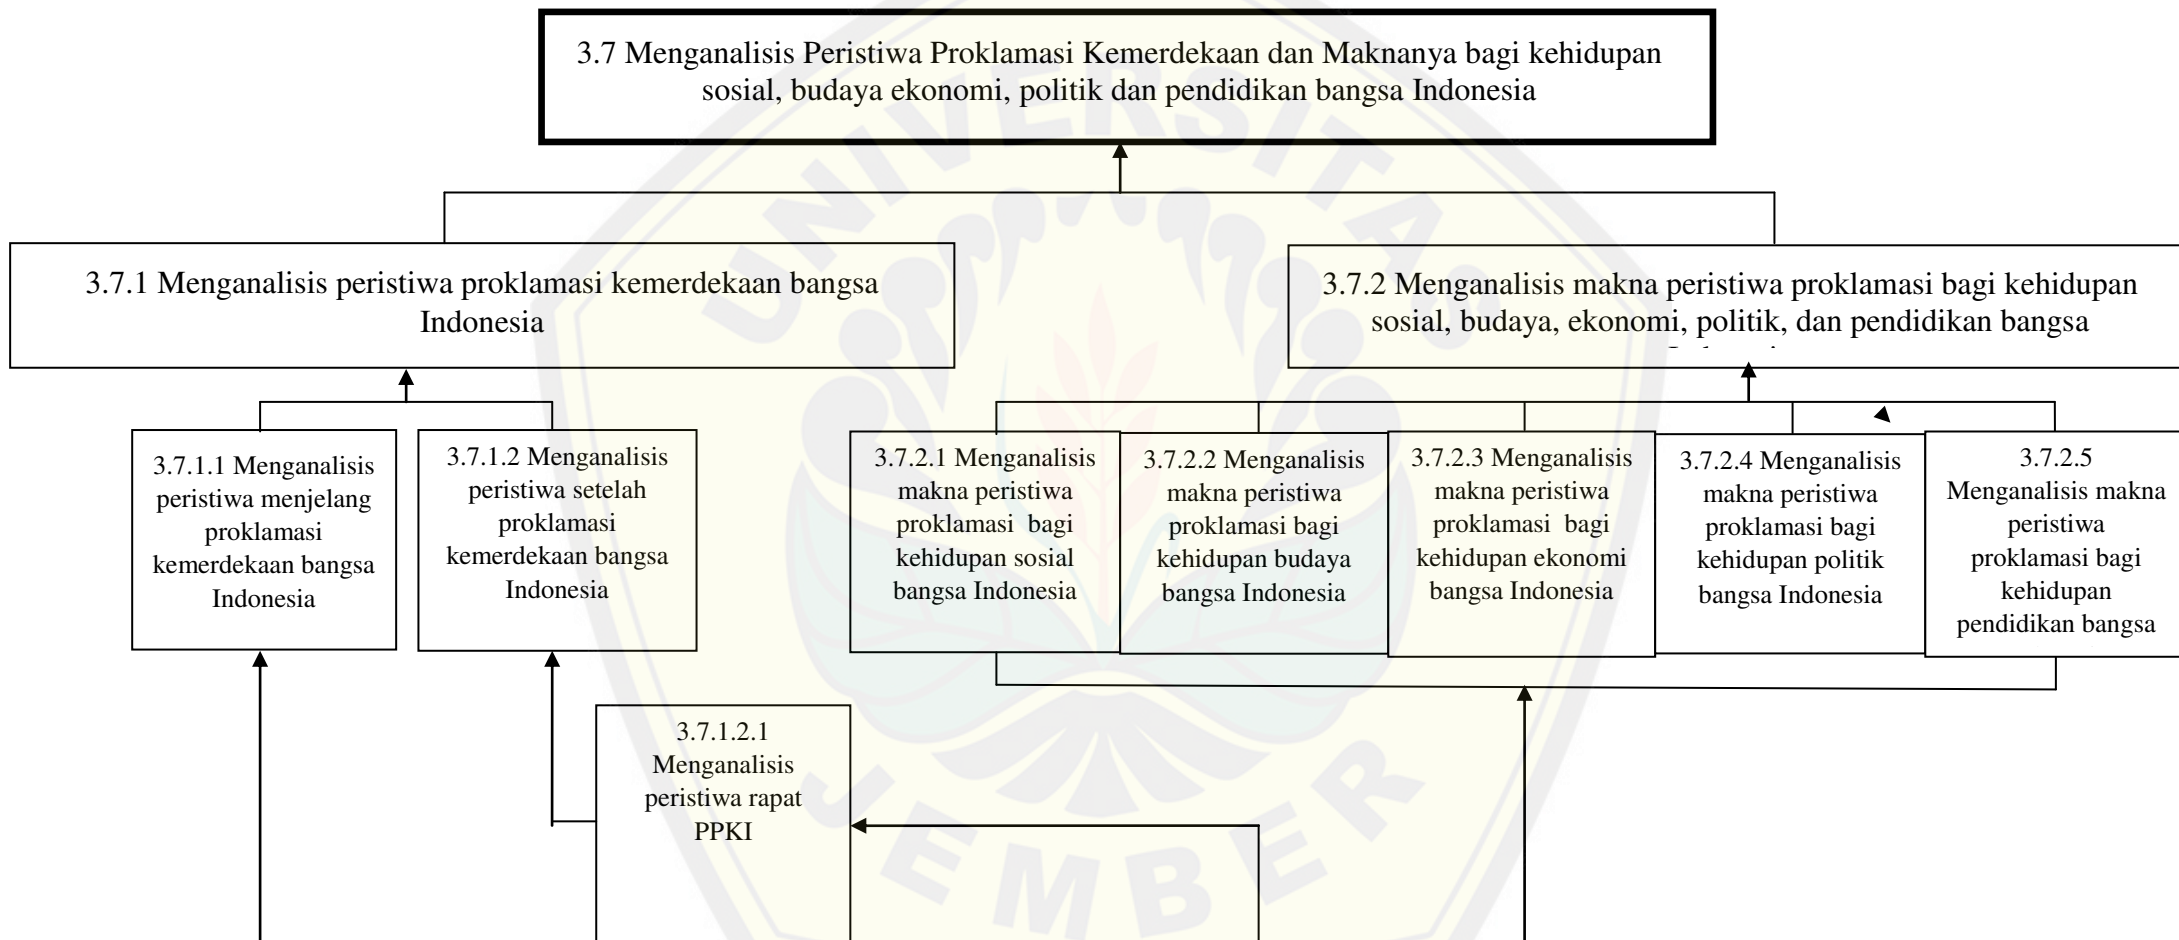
3.7 Menganalisis Peristiwa Proklamasi Kemerdekaan dan Maknanya bagi kehidupan sosial, budaya ekonomi, politik dan pendidikan bangsa Indonesia

3.7.1 Menganalisis peristiwa proklamasi kemerdekaan bangsa Indonesia

3.7.2 Menganalisis makna peristiwa proklamasi bagi kehidupan sosial, budaya, ekonomi, politik, dan pendidikan bangsa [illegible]

3.7.1.1 Menganalisis peristiwa menjelang proklamasi kemerdekaan bangsa Indonesia

3.7.1.2 Menganalisis peristiwa setelah proklamasi kemerdekaan bangsa Indonesia

3.7.2.1 Menganalisis makna peristiwa proklamasi bagi kehidupan sosial bangsa Indonesia

3.7.2.2 Menganalisis makna peristiwa proklamasi bagi kehidupan budaya bangsa Indonesia

3.7.2.3 Menganalisis makna peristiwa proklamasi bagi kehidupan ekonomi bangsa Indonesia

3.7.2.4 Menganalisis makna peristiwa proklamasi bagi kehidupan politik bangsa Indonesia

3.7.2.5 Menganalisis makna peristiwa proklamasi bagi kehidupan pendidikan bangsa

3.7.1.2.1 Menganalisis peristiwa rapat PPKI